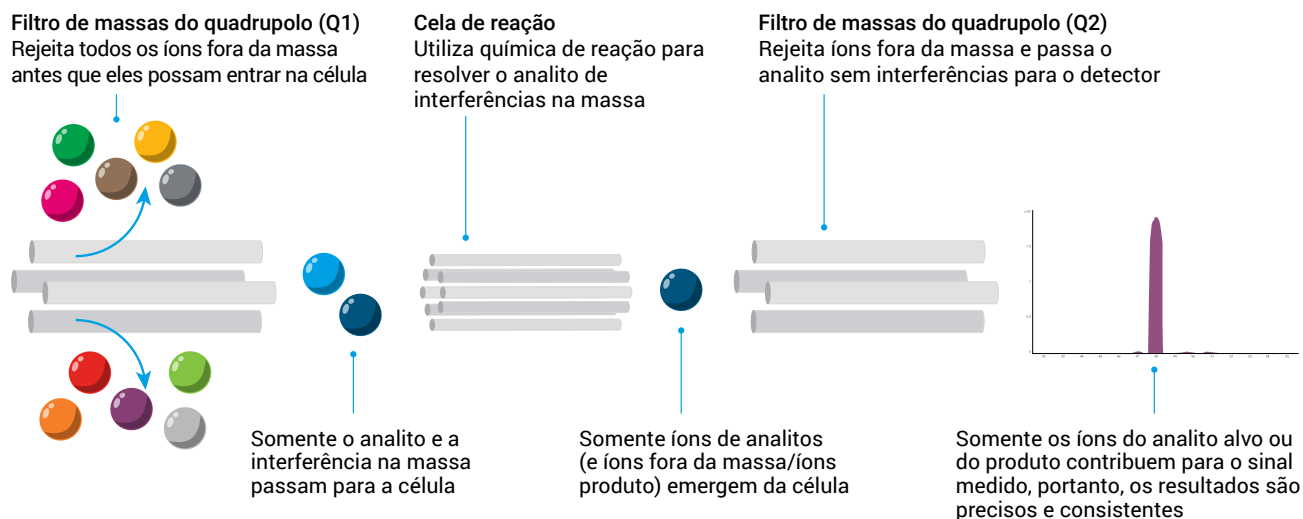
Filtro de massas do quadrupolo (Q1)
Rejeita todos os íons fora da massa antes que eles possam entrar na célula

Cela de reação
Utiliza química de reação para resolver o analito de interferências na massa

Filtro de massas do quadrupolo (Q2)
Rejeita íons fora da massa e passa o analito sem interferências para o detector

Somente o analito e a interferência na massa passam para a célula

Somente íons de analitos (e íons fora da massa/íons produto) emergem da célula

Somente os íons do analito alvo ou do produto contribuem para o sinal medido, portanto, os resultados são precisos e consistentes